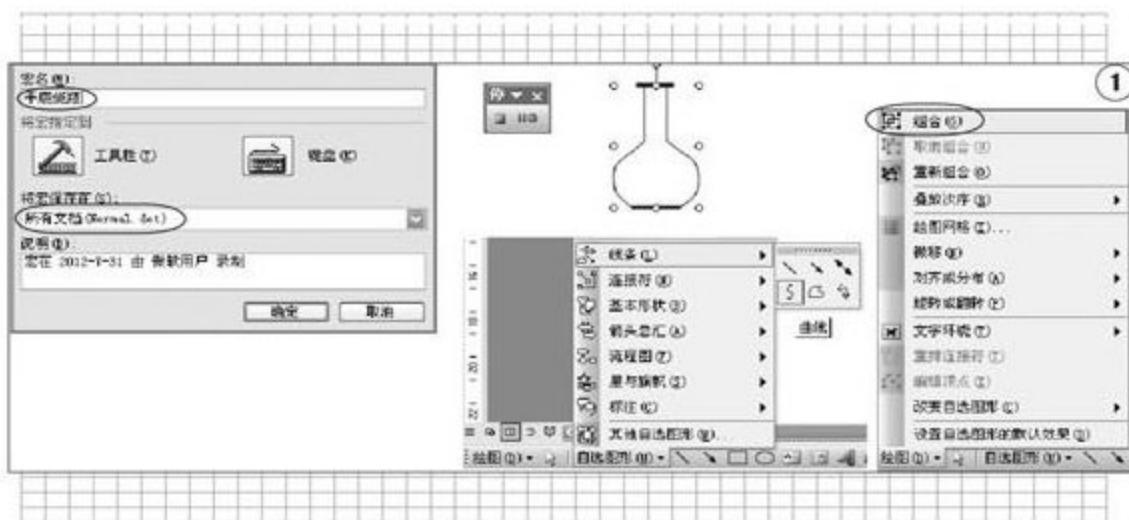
宏名(M):
平底烧瓶
将宏指定到
工具栏(T)
键盘(K)
将宏保存在(S):
所有文档(Normal.dot)
说明(D):
宏在 2012-7-31 由 微软用户 录制
确定
取消

停 ▾ ×
■ 目

线条(L)
连接符(N)
基本形状(B)
箭头总汇(A)
流程图(F)
星与旗帜(S)
标注(C)
其他自选图形(M)...
曲线
绘图(D)▾
自选图形(U)▾

1
组合(G)
取消组合(U)
重新组合(O)
叠放次序(R)
绘图网格(I)...
微移(N)
对齐或分布(A)
旋转或翻转(P)
文字环绕(T)
重排连接符(I)
编辑顶点(E)
改变自选图形(C)
设置自选图形的默认效果(D)
绘图(D)▾
自选图形(U)▾